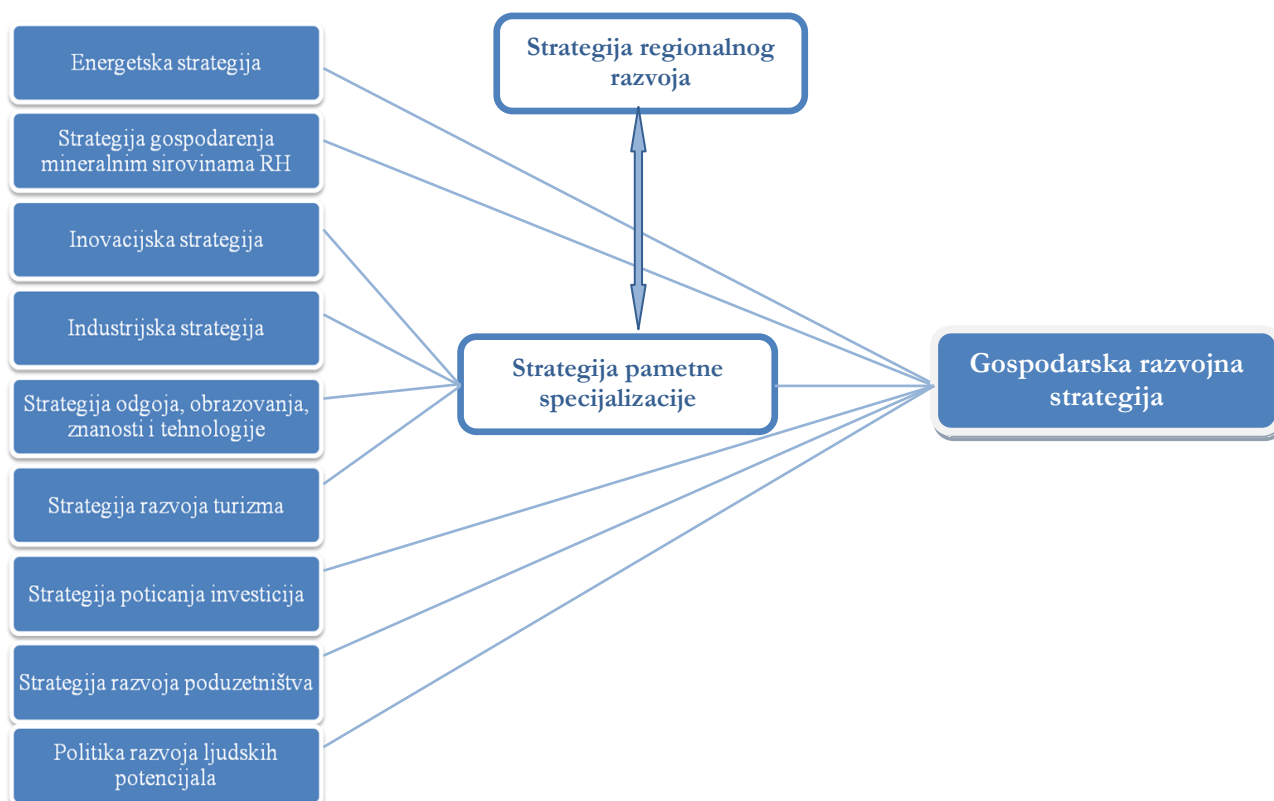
Energetska strategija

Strategija gospodarenja mineralnim sirovinama RH

Inovacijska strategija

Industrijska strategija

Strategija odgoja, obrazovanja, znanosti i tehnologije

Strategija razvoja turizma

Strategija poticanja investicija

Strategija razvoja poduzetništva

Politika razvoja ljudskih potencijala

Strategija regionalnog razvoja

Strategija pametne specijalizacije

Gospodarska razvojna strategija